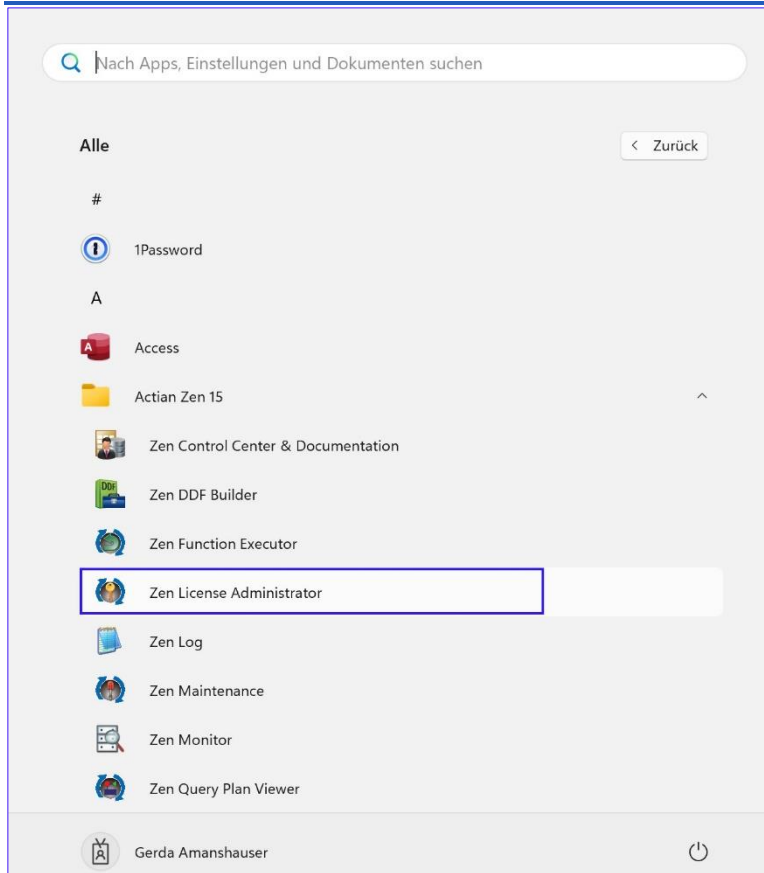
Nach Apps, Einstellungen und Dokumenten suchen

Alle

Zurück

#

1Password

A

Access

Actian Zen 15

Zen Control Center & Documentation

Zen DDF Builder

Zen Function Executor

Zen License Administrator

Zen Log

Zen Maintenance

Zen Monitor

Zen Query Plan Viewer

Gerda Amanshauser